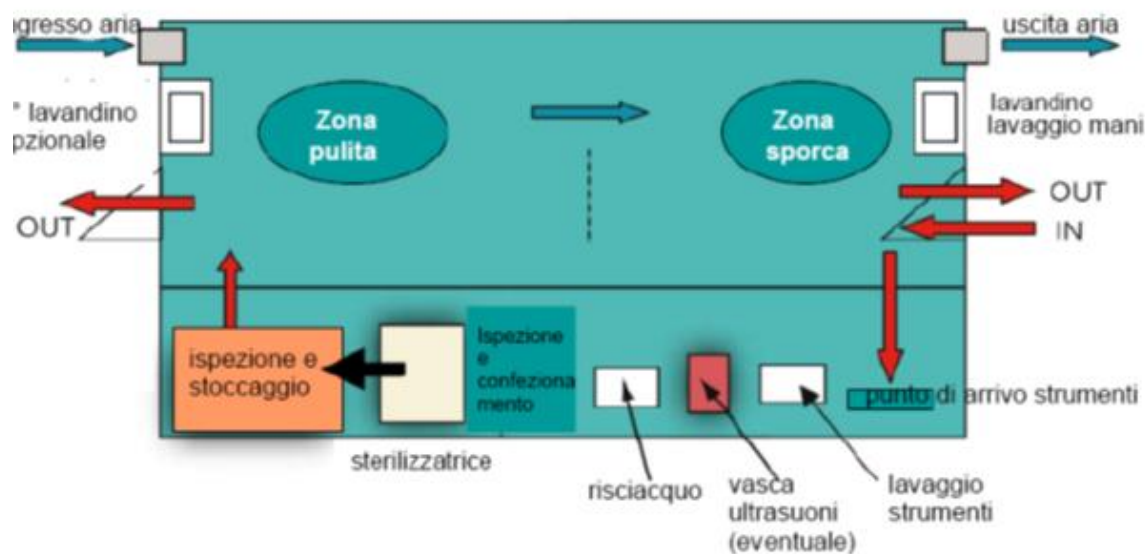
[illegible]gresso aria

uscita aria

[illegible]° lavandino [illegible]pzionale

Zona pulita

Zona sporca

lavandino lavaggio mani

OUT

OUT

IN

ispezione e stoccaggio

Ispezione e confezionamento

sterilizzatrice

punto di arrivo strumenti

risciacquo

vasca ultrasuoni (eventuale)

lavaggio strumenti